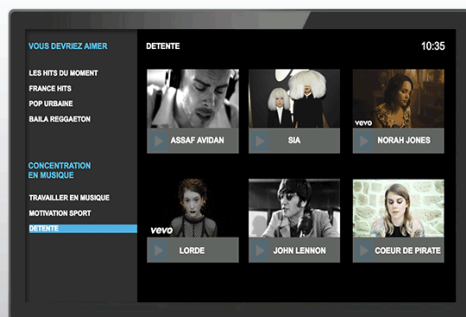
VOUS DEVRIEZ AIMER

LES HITS DU MOMENT
FRANCE HITS
POP URBAINE
BAILA REGGAETON

CONCENTRATION EN MUSIQUE

TRAVAILLER EN MUSIQUE
MOTIVATION SPORT
DETENTE

DETENTE

10:35

ASSAF AVIDAN

SIA

vevo
NORAH JONES

vevo
LORDE

JOHN LENNON

COEUR DE PIRATE